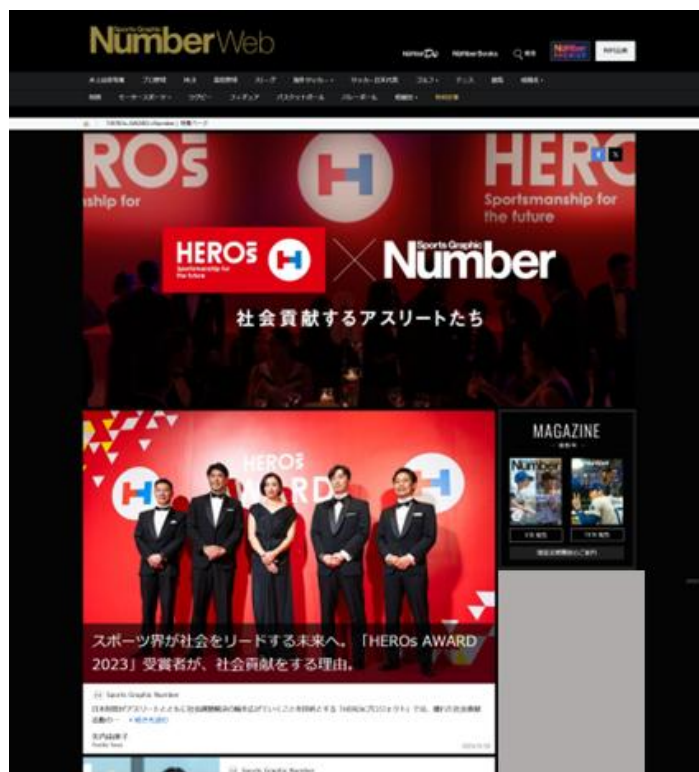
Sports Graphic Number Web

Number Do　Number Books　検索　Number PREMIER

ROs
ship for

HER
Sportsmanship for the future

HEROs Sportsmanship for the future × Sports Graphic Number

社会貢献するアスリートたち

HEROs AWARD

MAGAZINE

スポーツ界が社会をリードする未来へ。「HEROs AWARD 2023」受賞者が、社会貢献をする理由。

Sports Graphic Number

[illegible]

Sports Graphic Number